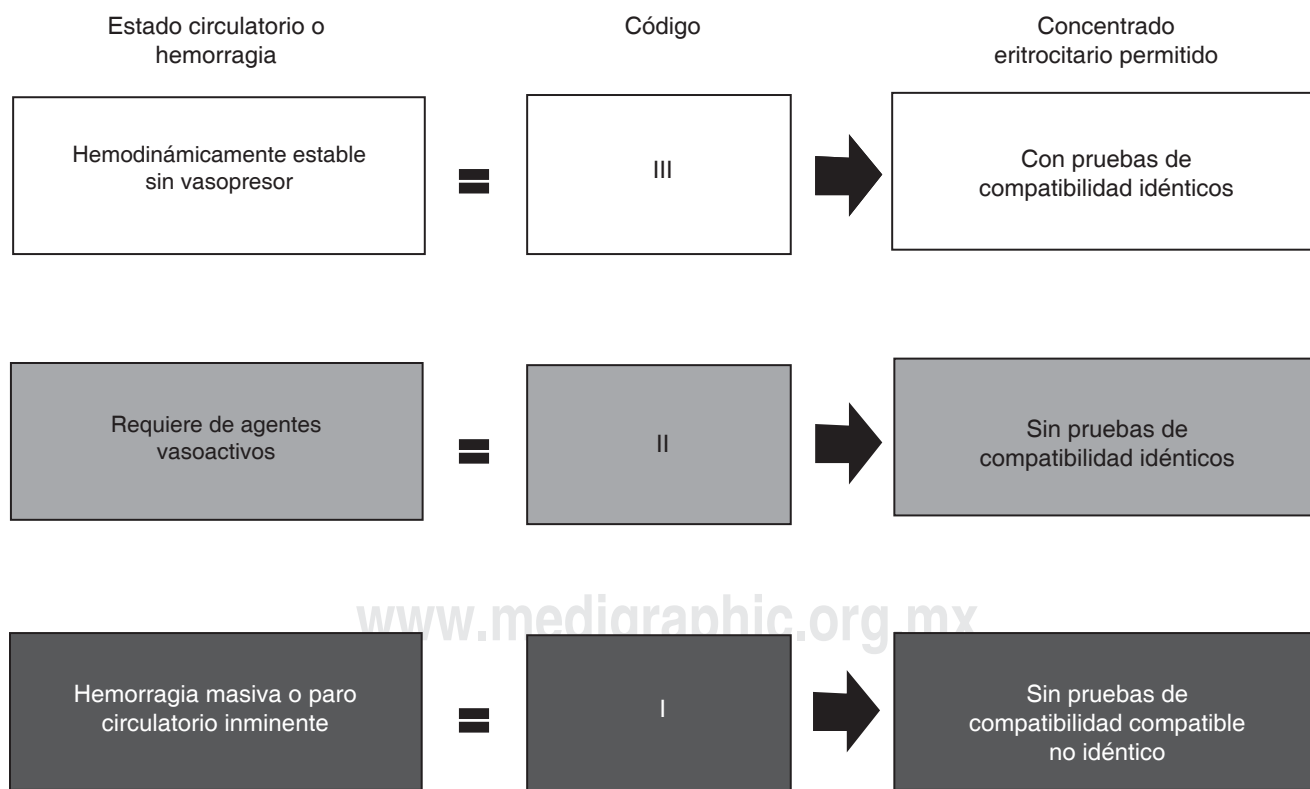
Estado circulatorio o hemorragia

Código

Concentrado eritrocitario permitido

Hemodinámicamente estable sin vasopresor

=

III

Con pruebas de compatibilidad idénticos

Requiere de agentes vasoactivos

=

II

Sin pruebas de compatibilidad idénticos

www.medigraphic.org.mx

Hemorragia masiva o paro circulatorio inminente

=

I

Sin pruebas de compatibilidad compatible no idéntico